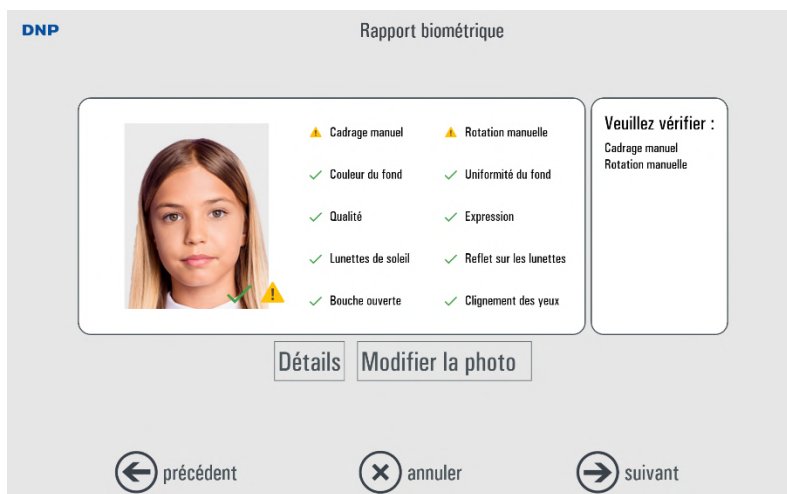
DNP

Rapport biométrique

Cadrage manuel
Rotation manuelle
Couleur du fond
Uniformité du fond
Qualité
Expression
Lunettes de soleil
Reflet sur les lunettes
Bouche ouverte
Clignement des yeux

Veuillez vérifier :
Cadrage manuel
Rotation manuelle

Détails
Modifier la photo

précédent
annuler
suivant